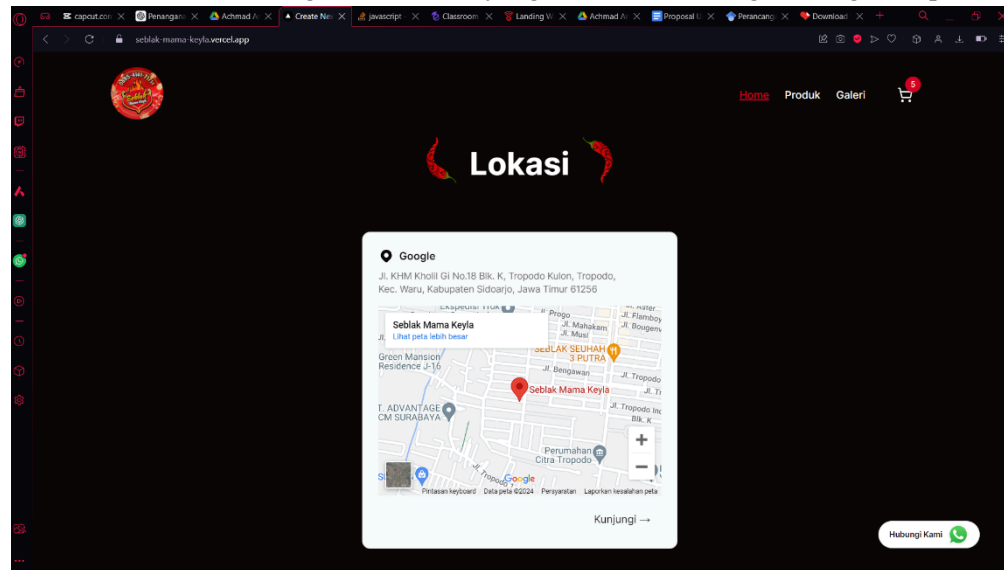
capcut.com | Penangana | Achmad A | Create Ne | javascript | Classroom | Landing W | Achmad A | Proposal U | Perancang | Download

seblak-mama-keyla.vercel.app

Home Produk Galeri 5

Lokasi

Google

Jl. KHM Kholil Gi No.18 Blk. K, Tropodo Kulon, Tropodo, Kec. Waru, Kabupaten Sidoarjo, Jawa Timur 61256

Seblak Mama Keyla
Lihat peta lebih besar

Jl. Progo
Jl. Mahakam
Jl. Musi
Jl. Flamboy
Jl. Bougenv
SEBLAK SEUHAH 3 PUTRA
Green Mansion Residence J-16
Jl. Bengawan
Jl. Tropodo
Seblak Mama Keyla
T. ADVANTAGE CM SURABAYA
Jl. Tropodo Inc Blk. K
Perumahan Citra Tropodo
Jl. Tropodo
Google
Pintasan keyboard Data peta ©2024 Persyaratan Laporkan kesalahan peta

Kunjungi →

Hubungi Kami